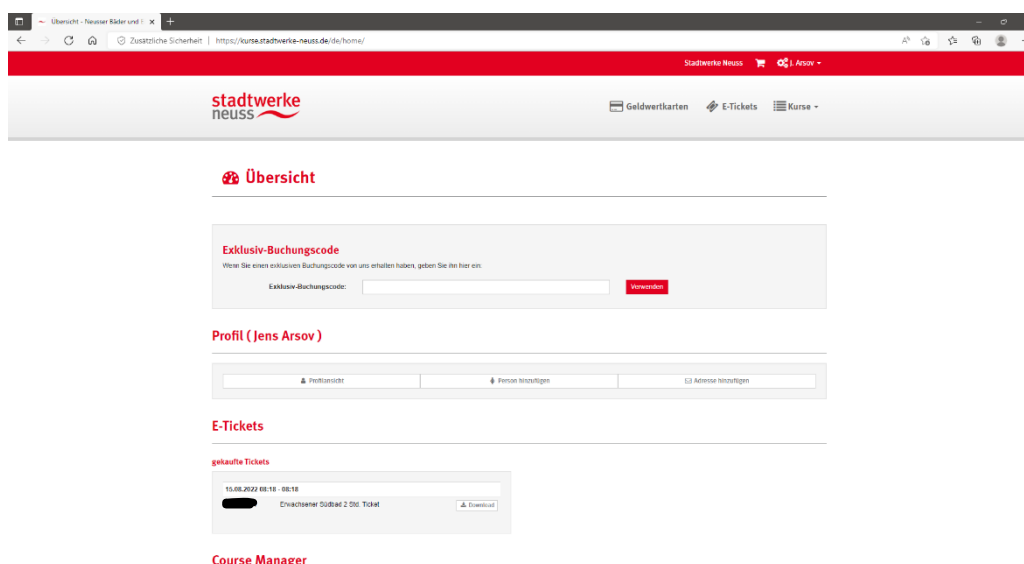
Übersicht - Neusser Bäder und F

Zusätzliche Sicherheit | https://kurse.stadtwerke-neuss.de/de/home/

Stadtwerke Neuss J. Arsov

stadtwerke neuss

Geldwertkarten E-Tickets Kurse

Übersicht

Exklusiv-Buchungscode

Wenn Sie einen exklusiven Buchungscode von uns erhalten haben, geben Sie ihn hier ein:

Exklusiv-Buchungscode:

Verwenden

Profil ( Jens Arsov )

Profilansicht

Person hinzufügen

Adresse hinzufügen

E-Tickets

gekaufte Tickets

10.08.2022 08:18 - 08:18

Erwachsener Südbad 2 Std. Ticket

Download

Course Manager